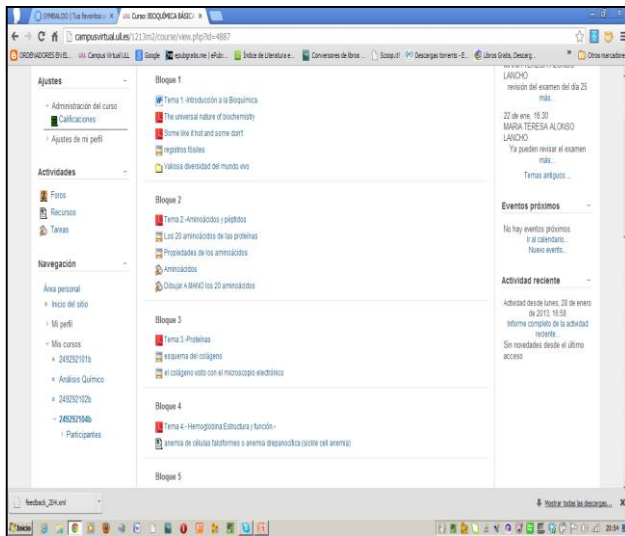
SYMBALOO | Tus favoritos × Curso: BIOQUÍMICA BÁSICA ×

campusvirtual.ull.es/1213m2/course/view.php?id=4887

ORDENADORES EN EL... Campus Virtual ULL Google estudigratis.me | ePub... Índice de Literatura e... Conversores de libros ... Scoop.it! Descargas torrents - E... Libros Gratis, Descarg... Otros marcadores

Ajustes

Administración del curso
Calificaciones
Ajustes de mi perfil

Actividades

Foros
Recursos
Tareas

Navegación

Área personal
Inicio del sitio
Mi perfil
Mis cursos
249292101b
Análisis Químico
249292102b
249292104b
Participantes

Bloque 1

Tema 1.-Introducción a la Bioquímica.
The universal nature of biochemistry
Some like it hot and some don't
registros fósiles
Valiosa diversidad del mundo vivo

Bloque 2

Tema 2.-Aminoácidos y péptidos
Los 20 aminoácidos de las proteínas
Propiedades de los aminoácidos
Aminoácidos
Dibujar A MANO los 20 aminoácidos

Bloque 3

Tema 3.-Proteínas
esquema del colágeno
el colágeno visto con el microscopio electrónico

Bloque 4

Tema 4.- Hemoglobina:Estructura y función.-
anemia de células falciformes o anemia drepanocítica (sickle cell anemia)

Bloque 5

LANCHO
revisión del examen del día 25 más...

22 de ene, 16:30
MARIA TERESA ALONSO LANCHO
Ya pueden revisar el examen más...

Temas antiguos...

Eventos próximos

No hay eventos próximos
Ir al calendario...
Nuevo evento...

Actividad reciente

Actividad desde lunes, 28 de enero de 2013, 16:58
Informe completo de la actividad reciente...
Sin novedades desde el último acceso

feedback_204.xml

Mostrar todas las descargas...

Inicio

20:14